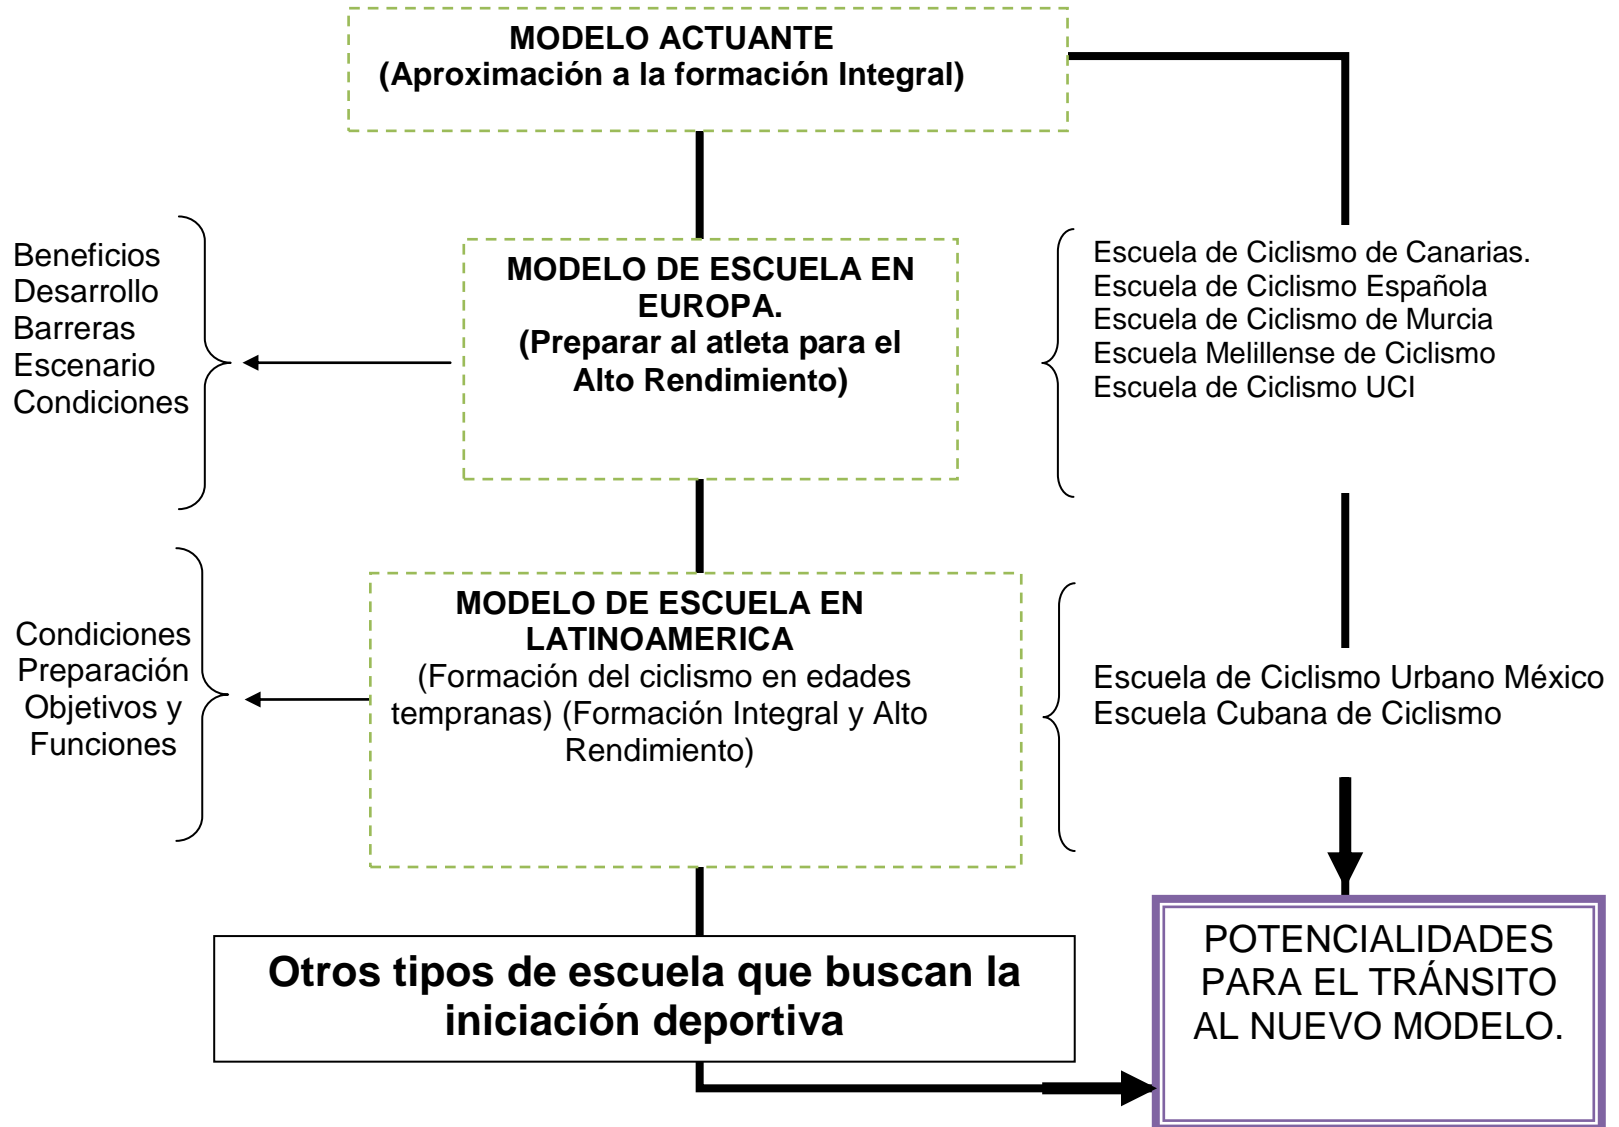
MODELO ACTUANTE
(Aproximación a la formación Integral)

Beneficios
Desarrollo
Barreras
Escenario
Condiciones

MODELO DE ESCUELA EN EUROPA.
(Preparar al atleta para el Alto Rendimiento)

Escuela de Ciclismo de Canarias.
Escuela de Ciclismo Española
Escuela de Ciclismo de Murcia
Escuela Melillense de Ciclismo
Escuela de Ciclismo UCI

Condiciones
Preparación
Objetivos y
Funciones

MODELO DE ESCUELA EN LATINOAMERICA
(Formación del ciclismo en edades tempranas) (Formación Integral y Alto Rendimiento)

Escuela de Ciclismo Urbano México
Escuela Cubana de Ciclismo

Otros tipos de escuela que buscan la iniciación deportiva

POTENCIALIDADES PARA EL TRÁNSITO AL NUEVO MODELO.